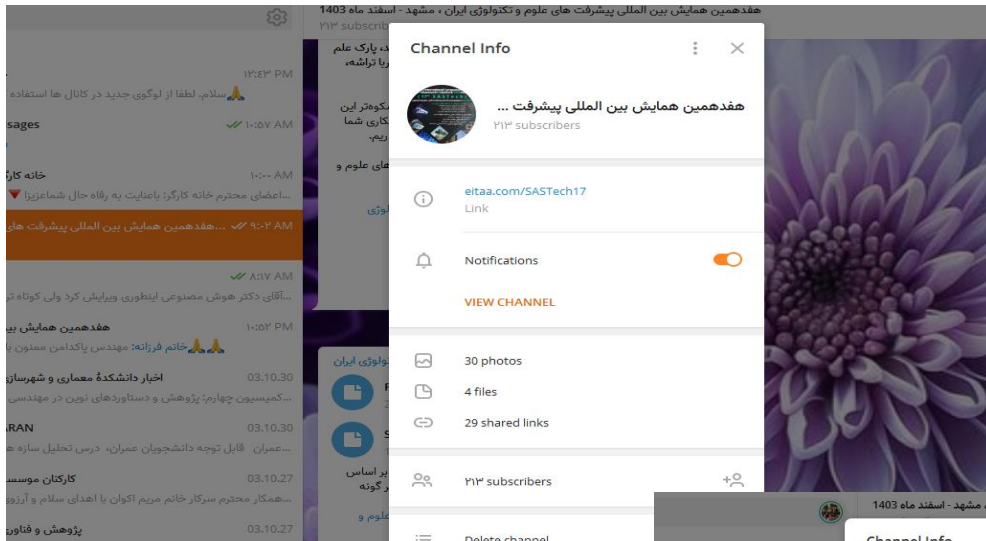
هفدهمین همایش بین المللی پیشرفت های علوم و تکنولوژی ایران ، مشهد - اسفند ماه 1403
۲۱۳ subscribers

۱۲:۴۳ PM
🙏سلام، لطفا از لوگوی جدید در کانال ها استفاده

ssages ۱۰:۵۷ AM

خانه کار ۱۰:۰۰ AM
...اعضای محترم خانه کارگر: باعنایت به رفاه حال شماعزیزا

...هفدهمین همایش بین المللی پیشرفت های ۹:۰۲ AM

۸:۱۷ AM
...آقای دکتر هوش مصنوعی اینطوری ویرایش کرد ولی کوتاه تر

هفدهمین همایش بین ۱۰:۵۲ PM
🙏🙏خانم فرزانه: مهندس پاکدامن سنتون با

اخبار دانشکدهٔ معماری و شهرساز 03.10.30
...کمیسیون چهارم: پژوهش و دستاوردهای نوین در مهندسی

RAN 03.10.30
...عمران قابل توجه دانشجویان عمران، درس تحلیل سازه ها

کارکنان موسس 03.10.27
...همکار محترم سرکار خانم مریم اکوان با اهدای سلام و آرزوی

پژوهش و فناور 03.10.27

Channel Info

هفدهمین همایش بین المللی پیشرفت ...
۲۱۳ subscribers

eitaa.com/SASTech17
Link

Notifications

VIEW CHANNEL

30 photos
4 files
29 shared links

۲۱۳ subscribers

Delete channel

هفدهمین همایش بین المللی پیشرفت های علوم و تکنولوژی ایران ، مشهد - اسفند ماه 1403

Channel Info